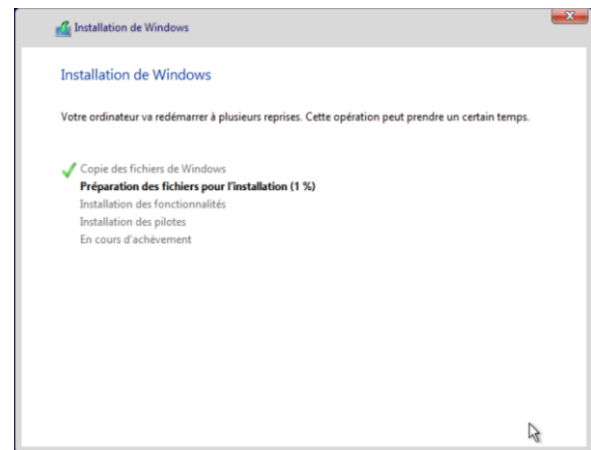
Installation de Windows

Installation de Windows

Votre ordinateur va redémarrer à plusieurs reprises. Cette opération peut prendre un certain temps.

Copie des fichiers de Windows
Préparation des fichiers pour l'installation (1 %)
Installation des fonctionnalités
Installation des pilotes
En cours d'achèvement